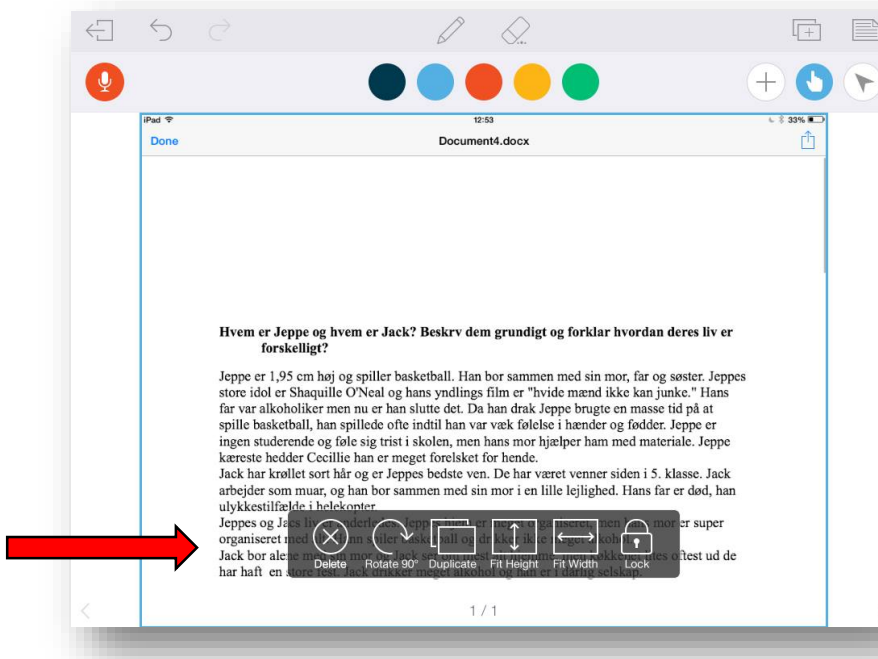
iPad
12:53
33%
Done
Document4.docx

Hvem er Jeppe og hvem er Jack? Beskrv dem grundigt og forklar hvordan deres liv er forskelligt?

Jeppe er 1,95 cm høj og spiller basketball. Han bor sammen med sin mor, far og søster. Jeppes store idol er Shaquille O'Neal og hans yndlings film er "hvide mænd ikke kan junke." Hans far var alkoholiker men nu er han slutte det. Da han drak Jeppe brugte en masse tid på at spille basketball, han spillede ofte indtil han var væk følelse i hænder og fødder. Jeppe er ingen studerende og føle sig trist i skolen, men hans mor hjælper ham med materiale. Jeppe kæreste hedder Cecillie han er meget forelsket for hende.
Jack har krøllet sort hår og er Jeppes bedste ven. De har været venner siden i 5. klasse. Jack arbejder som muar, og han bor sammen med sin mor i en lille lejlighed. Hans far er død, han ulykkestilfælde i helekopter.
Jeppes og Ja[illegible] er super organiseret med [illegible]
Jack bor ale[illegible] oftest ud de har haft en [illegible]

Delete Rotate 90° Duplicate Fit Height Fit Width Lock

1 / 1